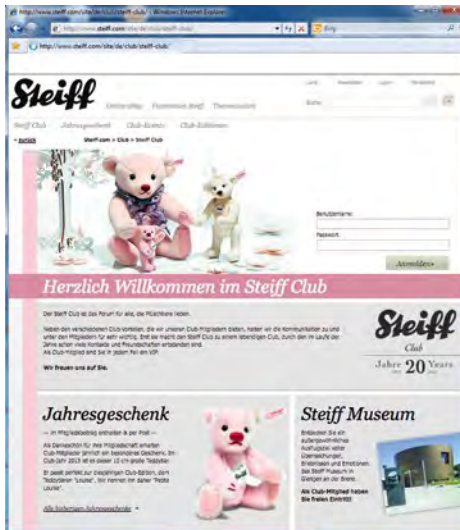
http://www.steiff.com/site/de/club/steiff-club/ - Windows Internet Explorer

http://www.steiff.com/site/de/club/steiff-club/

Bing

http://www.steiff.com/site/de/club/steiff-club/

Steiff

Onlineshop Faszination Steiff Themenwelten

Suche

Steiff Club Jahresgeschenk Club-Events Club-Editionen

« zurück Steiff.com > Club > Steiff Club

Benutzername:

Passwort:

Anmelden »

Herzlich Willkommen im Steiff Club

Der Steiff Club ist das Forum für alle, die Plüschtiere lieben.

Neben den verschiedenen Club-Vorteilen, die wir unseren Club-Mitgliedern bieten, liegt wir die Kommunikation zu und unter den Mitgliedern für sehr wichtig. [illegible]

Wir freuen uns auf Sie.

Steiff Club

Jahre 20 Years

Jahresgeschenk

— im Mitgliedsbeitrag enthalten & per Post —

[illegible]

Alle bisherigen Jahresgeschenke »

Steiff Museum

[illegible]

Als Club-Mitglied haben Sie freien Eintritt!